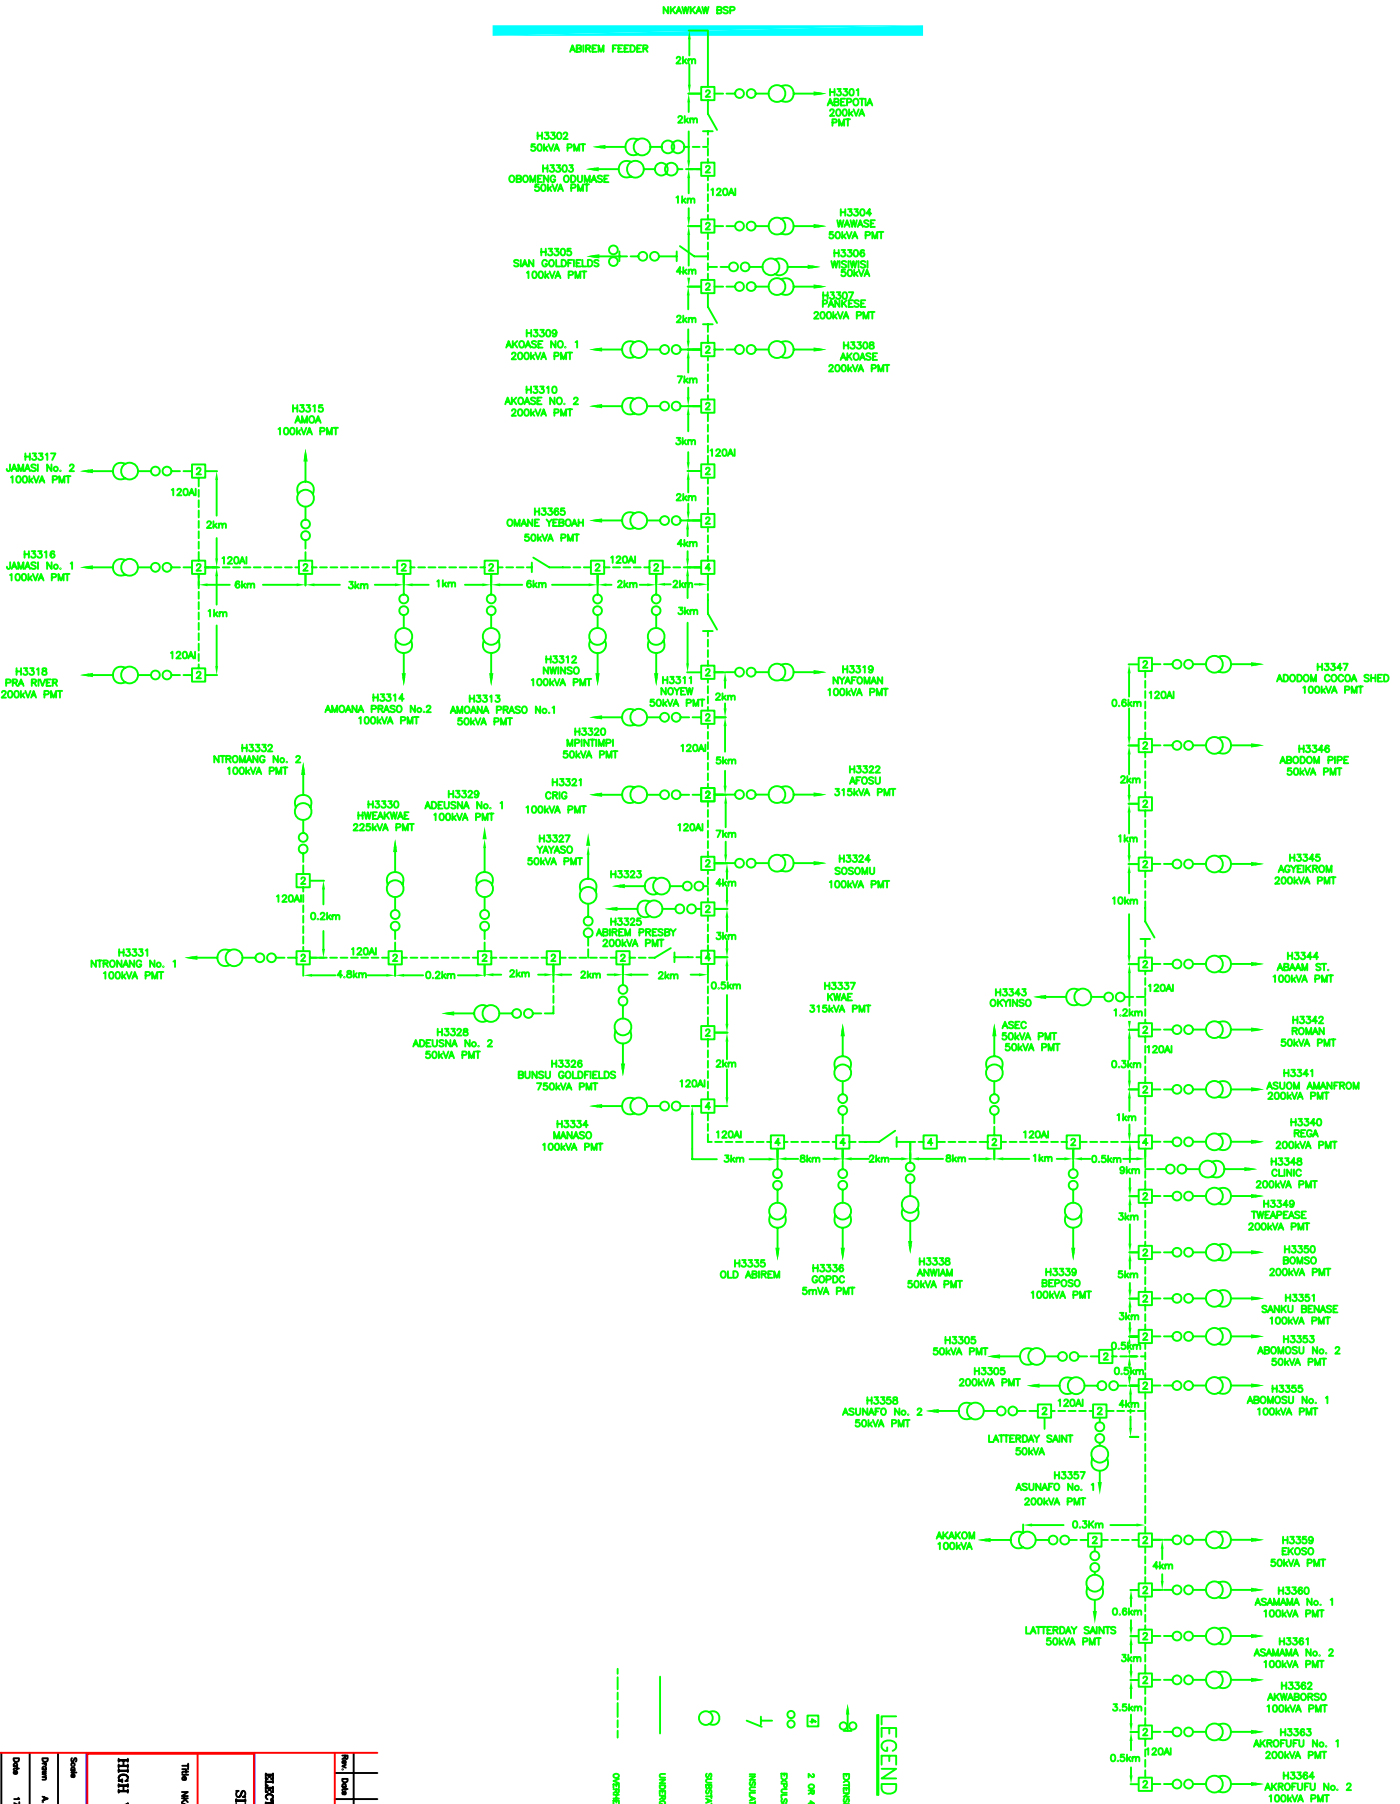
NKAWKAW BSP

ABIREM FEEDER

2km
H3301 ABEPOTIA 200kVA PMT
2km
H3302 50kVA PMT
H3303 OBOMENG ODUMASE 50kVA PMT
120Al
1km
H3304 WAWASE 50kVA PMT
H3305 SIAN GOLDFIELDS 100kVA PMT
4km
H3306 WISIWISI 50kVA
H3307 PANKESE 200kVA PMT
2km
H3309 AKOASE NO. 1 200kVA PMT
H3308 AKOASE 200kVA PMT
7km
H3310 AKOANE NO. 2 200kVA PMT
3km
120Al
2km
H3365 OMANE YEBOAH 50kVA PMT
4km
H3315 AMOA 100kVA PMT
H3317 JAMASI No. 2 100kVA PMT
120Al
2km
H3316 JAMASI No. 1 100kVA PMT
120Al
6km
3km
1km
6km
120Al
2km
2km
3km
1km
120Al
H3318 PRA RIVER 200kVA PMT
H3314 AMOANA PRASO No.2 100kVA PMT
H3313 AMOANA PRASO No.1 50kVA PMT
H3312 NWINSO 100kVA PMT
H3311 NOYEW 50kVA PMT
H3319 NYAFOMAN 100kVA PMT
2km
H3320 MPINTIMPI 50kVA PMT
120Al
5km
H3332 NTROMANG No. 2 100kVA PMT
H3321 CRIG 100kVA PMT
H3322 AFOSU 315kVA PMT
H3330 HWEAKWAE 225kVA PMT
H3329 ADEUSNA No. 1 100kVA PMT
120Al
7km
H3327 YAYASO 50kVA PMT
H3324 SOSOMU 100kVA PMT
H3323
4km
120Al
0.2km
H3325 ABIREM PRESBY 200kVA PMT
3km
H3331 NTRONANG No. 1 100kVA PMT
120Al
4.8km
0.2km
2km
2km
2km
0.5km
H3328 ADEUSNA No. 2 50kVA PMT
H3326 BUNSU GOLDFIELDS 750kVA PMT
2km
120Al
H3334 MANASO 100kVA PMT
120Al
3km
8km
2km
8km
1km
0.5km
H3337 KWAE 315kVA PMT
H3343 OKYINSO
ASEC 50kVA PMT 50kVA PMT
120Al
H3335 OLD ABIREM
H3336 GOPDC 5mVA PMT
H3338 ANWIAM 50kVA PMT
H3339 BEPOSO 100kVA PMT
H3347 ADODOM COCOA SHED 100kVA PMT
0.6km
120Al
H3346 ABODOM PIPE 50kVA PMT
2km
1km
H3345 AGYEIKROM 200kVA PMT
10km
H3344 ABAAM ST. 100kVA PMT
120Al
1.2km
H3342 ROMAN 50kVA PMT
120Al
0.3km
H3341 ASUOM AMANFROM 200kVA PMT
1km
H3340 REGA 200kVA PMT
9km
H3348 CLINIC 200kVA PMT
H3349 TWEAPEASE 200kVA PMT
3km
H3350 BOMSO 200kVA PMT
5km
H3351 SANKU BENASE 100kVA PMT
3km
H3305 50kVA PMT
0.5km
H3353 ABOMOSU No. 2 50kVA PMT
H3305 200kVA PMT
0.5km
H3355 ABOMOSU No. 1 100kVA PMT
H3358 ASUNAFO No. 2 50kVA PMT
120Al
4km
LATTERDAY SAINT 50kVA
H3357 ASUNAFO No. 1 200kVA PMT
AKAKOM 100kVA
0.3Km
H3359 EKOSO 50kVA PMT
4km
H3360 ASAMAMA No. 1 100kVA PMT
0.6km
LATTERDAY SAINTS 50kVA PMT
H3361 ASAMAMA No. 2 100kVA PMT
3km
H3362 AKWABORSO 100kVA PMT
3.5km
H3363 AKROFUFU No. 1 200kVA PMT
120Al
0.5km
H3364 AKROFUFU No. 2 100kVA PMT

LEGEND
OVERHE
UNDERG
SUBSTA
INSULAT
EXPULS
2 OR 4
EXTENS

Date
Drawn
Scale
HIGH
Title NK
SI
ELECT
Rev. Date